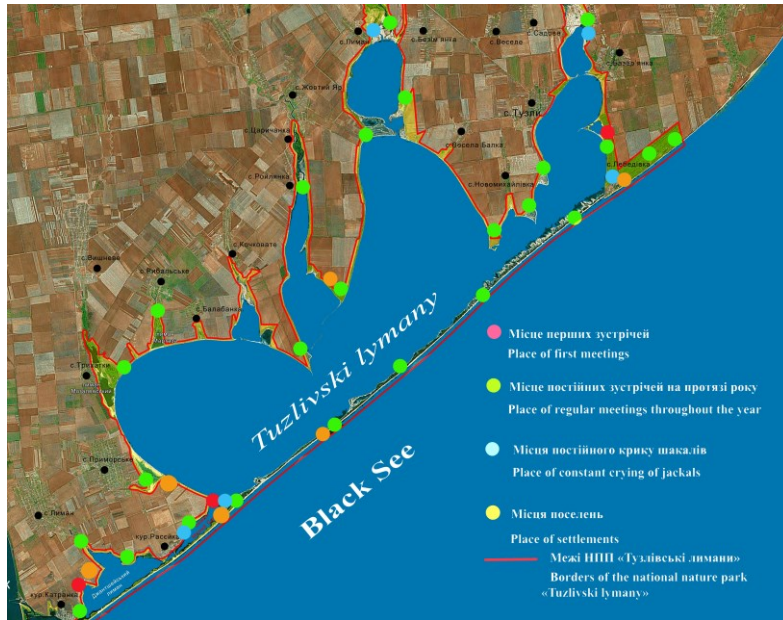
с. Лиман
с. Безім'янка
с. Весела
с. Садове
с. Жовтий Яр
с. Тузли
с. Царичанка
Весела Балка
с. Лебедівка
с. Новомихайлівка
с. Ройлянка
с. Кочкувата
с. Вишневе
с. Рибальське
с. Балабанка
с. Трихатки
с. Приморське
с. Лиман
кур. Расейка
кур. Катранка
Tuzlivski lymany
Black See
Місце перших зустрічей
Place of first meetings
Місце постійних зустрічей на протязі року
Place of regular meetings throughout the year
Місця постійного крику шакалів
Place of constant crying of jackals
Місця поселень
Place of settlements
Межі НПП «Тузлівські лимани»
Borders of the national nature park «Tuzlivski lymany»